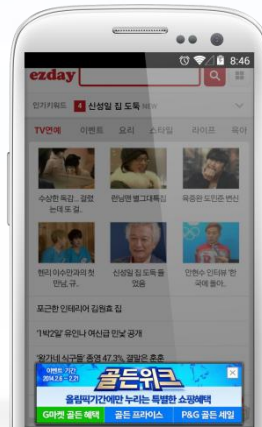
8:46

ezday

인기키워드 4 신성일 집 도둑 NEW

TV연예 이벤트 요리 스타일 라이프 육아

수상한 독감.. 달걀 논란 또 걸..

런닝맨 개리 재..

욕중원 드민준 변신

현리 이수만과의 첫 만남 공..

신성일 집 도둑 들었음

안현수 인터뷰 '한국에 돌아..

포근한 인테리어 김원효 집

'1박2일' 유이나 여신급 민낯 공개

'왕가네 식구들' 종영 47.3% 결말은 훈훈

이벤트 기간 2014.2.5 ~ 2.27

골든위크

올림픽기간에만 누리는 특별한 쇼핑혜택

G마켓 골든 혜택

골든 프라이스

P&G 골든 세일